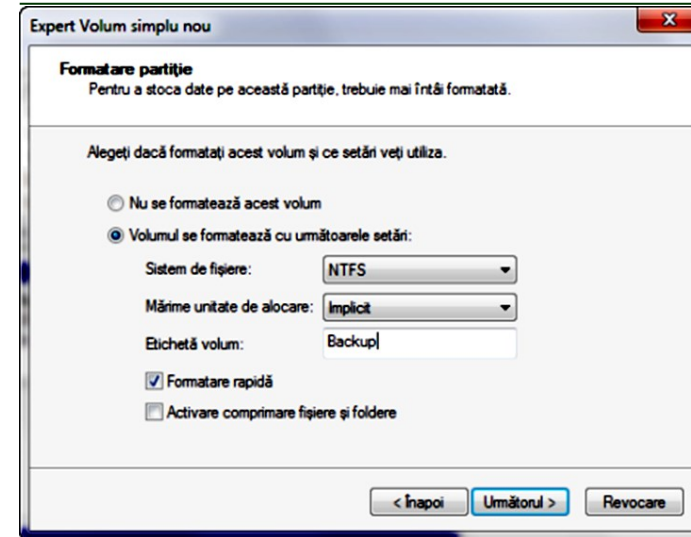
Expert Volum simplu nou

Formatare partiție
Pentru a stoca date pe această partiție, trebuie mai întâi formatată.

Alegeți dacă formatați acest volum și ce setări veți utiliza.

Nu se formatează acest volum

Volumul se formatează cu următoarele setări:

Sistem de fișiere: NTFS

Mărime unitate de alocare: Implicit

Etichetă volum: Backup

Formatare rapidă

Activare comprimare fișiere și foldere

< Înapoi
Următorul >
Revocare